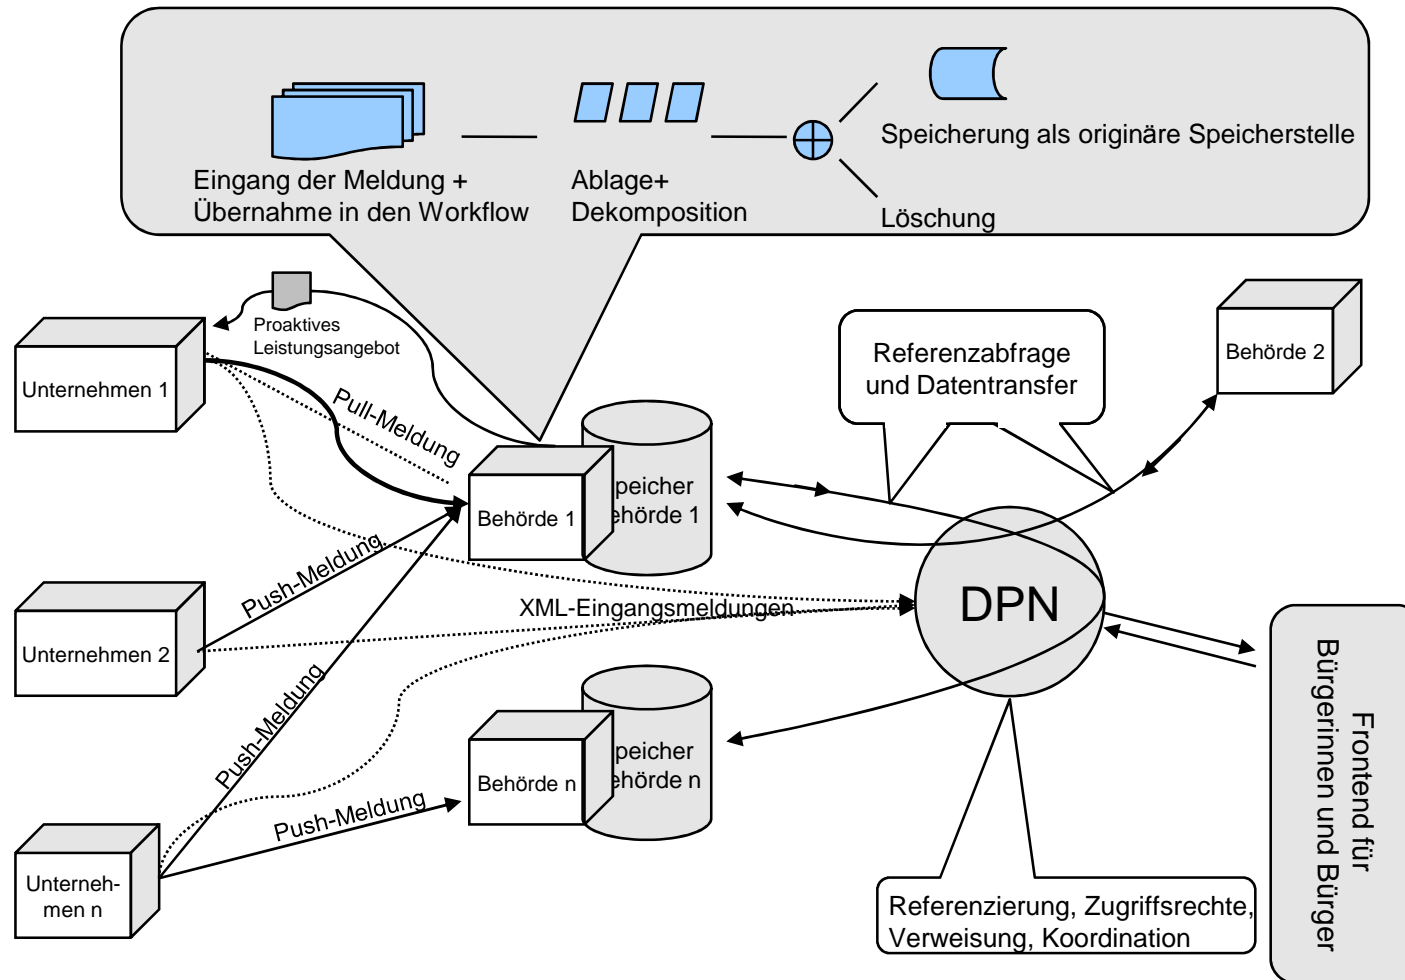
Eingang der Meldung + Übernahme in den Workflow

Ablage+ Dekomposition

Speicherung als originäre Speicherstelle

Löschung

Proaktives Leistungsangebot

Unternehmen 1

Pull-Meldung

Referenzabfrage und Datentransfer

Behörde 2

Behörde 1

peicher ehörde 1

Push-Meldung

Unternehmen 2

XML-Eingangsmeldungen

DPN

Push-Meldung

Behörde n

peicher ehörde n

Push-Meldung

Unterneh-men n

Referenzierung, Zugriffsrechte, Verweisung, Koordination

Frontend für Bürgerinnen und Bürger